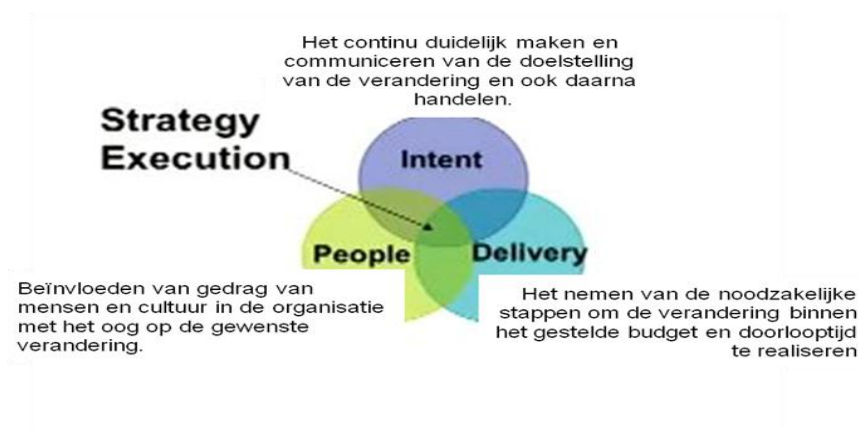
Het continu duidelijk maken en communiceren van de doelstelling van de verandering en ook daarna handelen.

Strategy Execution

Intent

People

Delivery

Beïnvloeden van gedrag van mensen en cultuur in de organisatie met het oog op de gewenste verandering.

Het nemen van de noodzakelijke stappen om de verandering binnen het gestelde budget en doorlooptijd te realiseren